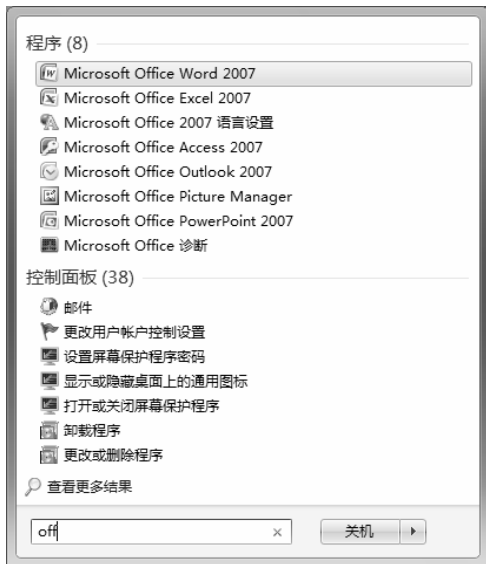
程序 (8)

Microsoft Office Word 2007
Microsoft Office Excel 2007
Microsoft Office 2007 语言设置
Microsoft Office Access 2007
Microsoft Office Outlook 2007
Microsoft Office Picture Manager
Microsoft Office PowerPoint 2007
Microsoft Office 诊断

控制面板 (38)

邮件
更改用户帐户控制设置
设置屏幕保护程序密码
显示或隐藏桌面上的通用图标
打开或关闭屏幕保护程序
卸载程序
更改或删除程序

查看更多结果

off ×

关机